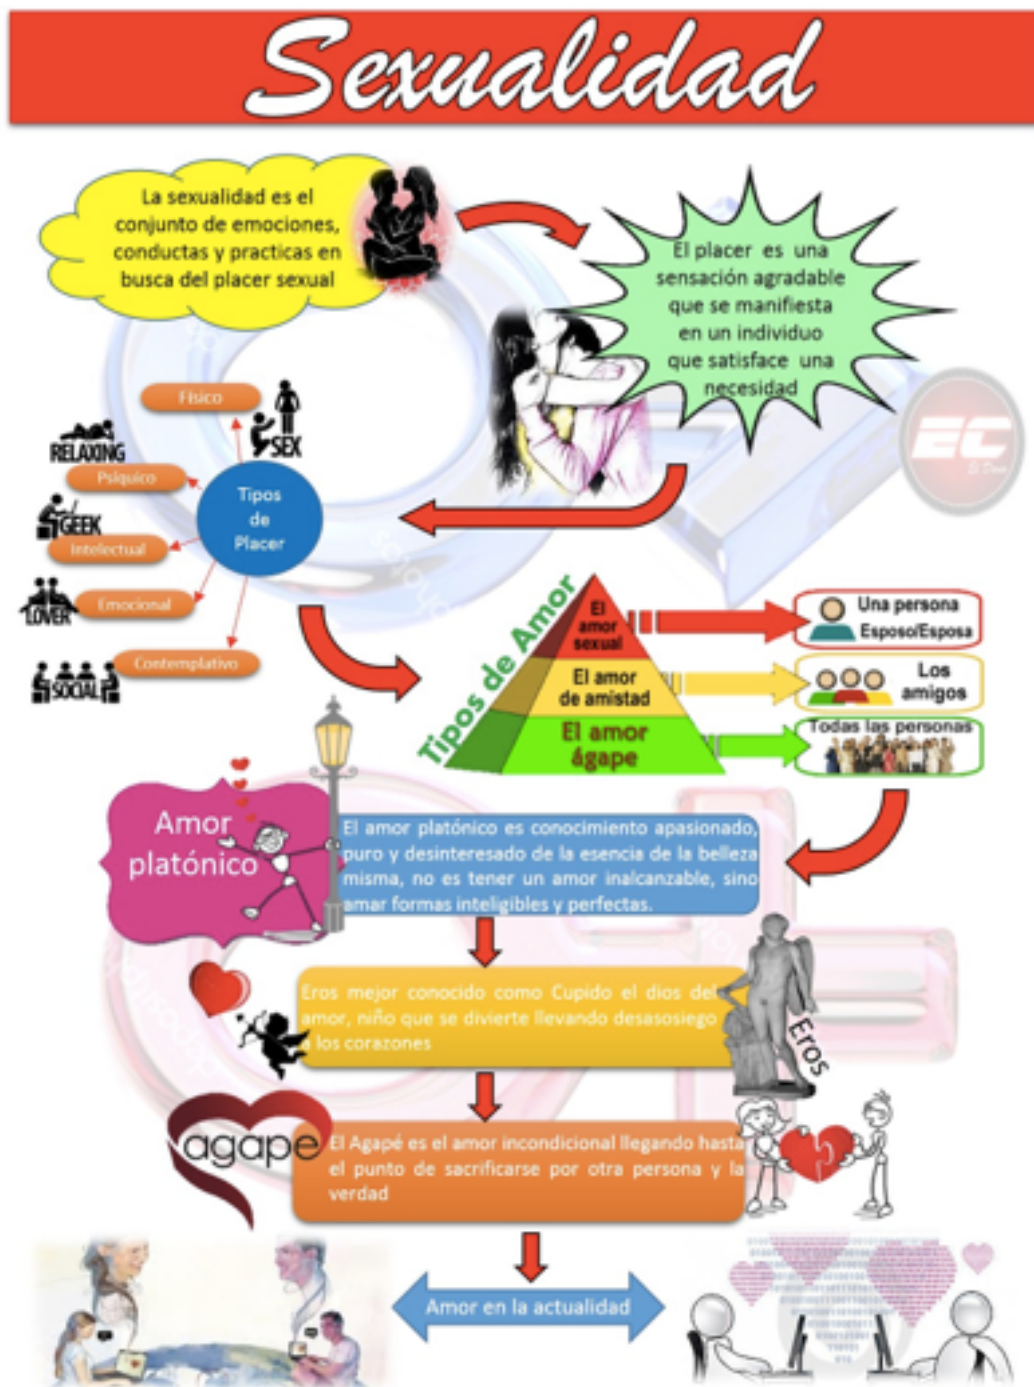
Sexualidad

La sexualidad es el conjunto de emociones, conductas y practicas en busca del placer sexual

El placer es una sensación agradable que se manifiesta en un individuo que satisface una necesidad

EC

Físico

SEX

RELAXING

Psíquico

Tipos de Placer

GEEK

Intelectual

LOVER

Emocional

SOCIAL

Contemplativo

Tipos de Amor

El amor sexual

El amor de amistad

El amor ágape

Una persona Esposo/Esposa

Los amigos

Todas las personas

Amor platónico

El amor platónico es conocimiento apasionado, puro y desinteresado de la esencia de la belleza misma, no es tener un amor inalcanzable, sino amar formas inteligibles y perfectas.

Eros mejor conocido como Cupido el dios del amor, niño que se divierte llevando desasosiego a los corazones

Eros

agape

El Agapé es el amor incondicional llegando hasta el punto de sacrificarse por otra persona y la verdad

Amor en la actualidad